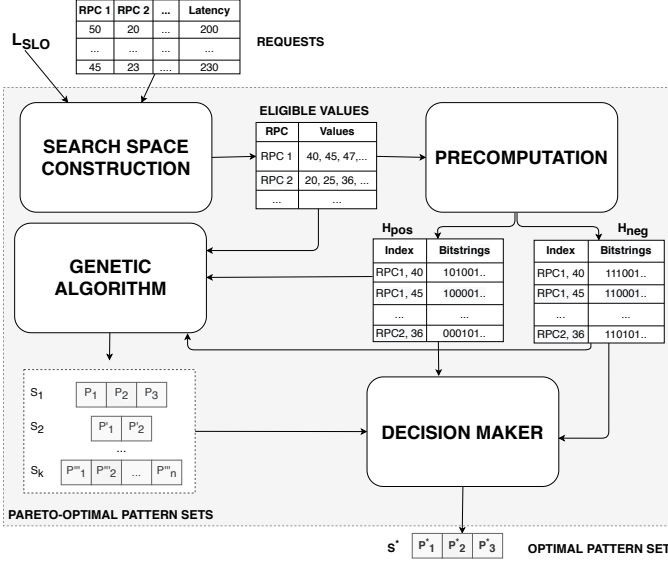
| RPC 1 | RPC 2 | ... | Latency |
|---|---|---|---|
| 50 | 20 | ... | 200 |
| ... | ... | ... | ... |
| 45 | 23 | ... | 230 |

$L_{SLO}$

REQUESTS

SEARCH SPACE CONSTRUCTION

ELIGIBLE VALUES

| RPC | Values |
|---|---|
| RPC 1 | 40, 45, 47,... |
| RPC 2 | 20, 25, 36, ... |
| ... | ... |

PRECOMPUTATION

GENETIC ALGORITHM

$H_{pos}$

| Index | Bitstrings |
|---|---|
| RPC1, 40 | 101001.. |
| RPC1, 45 | 100001.. |
| ... | ... |
| RPC2, 36 | 000101.. |

$H_{neg}$

| Index | Bitstrings |
|---|---|
| RPC1, 40 | 111001.. |
| RPC1, 45 | 110001.. |
| ... | ... |
| RPC2, 36 | 110101.. |

$S_1$ $P_1$ $P_2$ $P_3$

$S_2$ $P'_1$ $P'_2$

...

$S_k$ $P'''_1$ $P'''_2$ ... $P'''_n$

DECISION MAKER

PARETO-OPTIMAL PATTERN SETS

$S^*$ $P^*_1$ $P^*_2$ $P^*_3$

OPTIMAL PATTERN SET